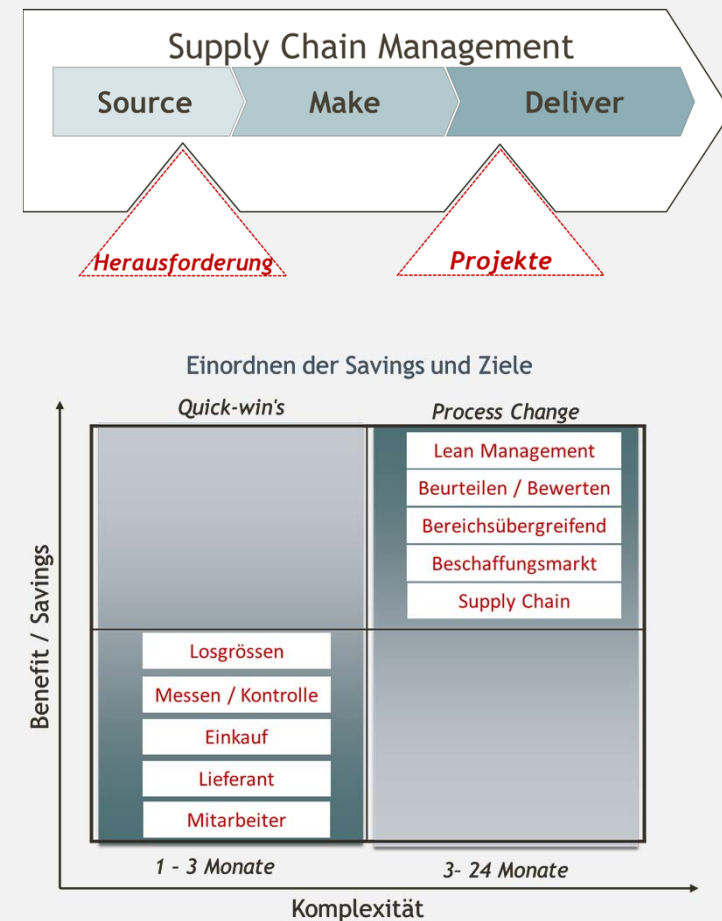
Supply Chain Management

Source

Make

Deliver

Herausforderung

Projekte

Einordnen der Savings und Ziele

Quick-win's

Process Change

Lean Management

Beurteilen / Bewerten

Bereichsübergreifend

Beschaffungsmarkt

Supply Chain

Losgrössen

Messen / Kontrolle

Einkauf

Lieferant

Mitarbeiter

Benefit / Savings

1 – 3 Monate

3- 24 Monate

Komplexität